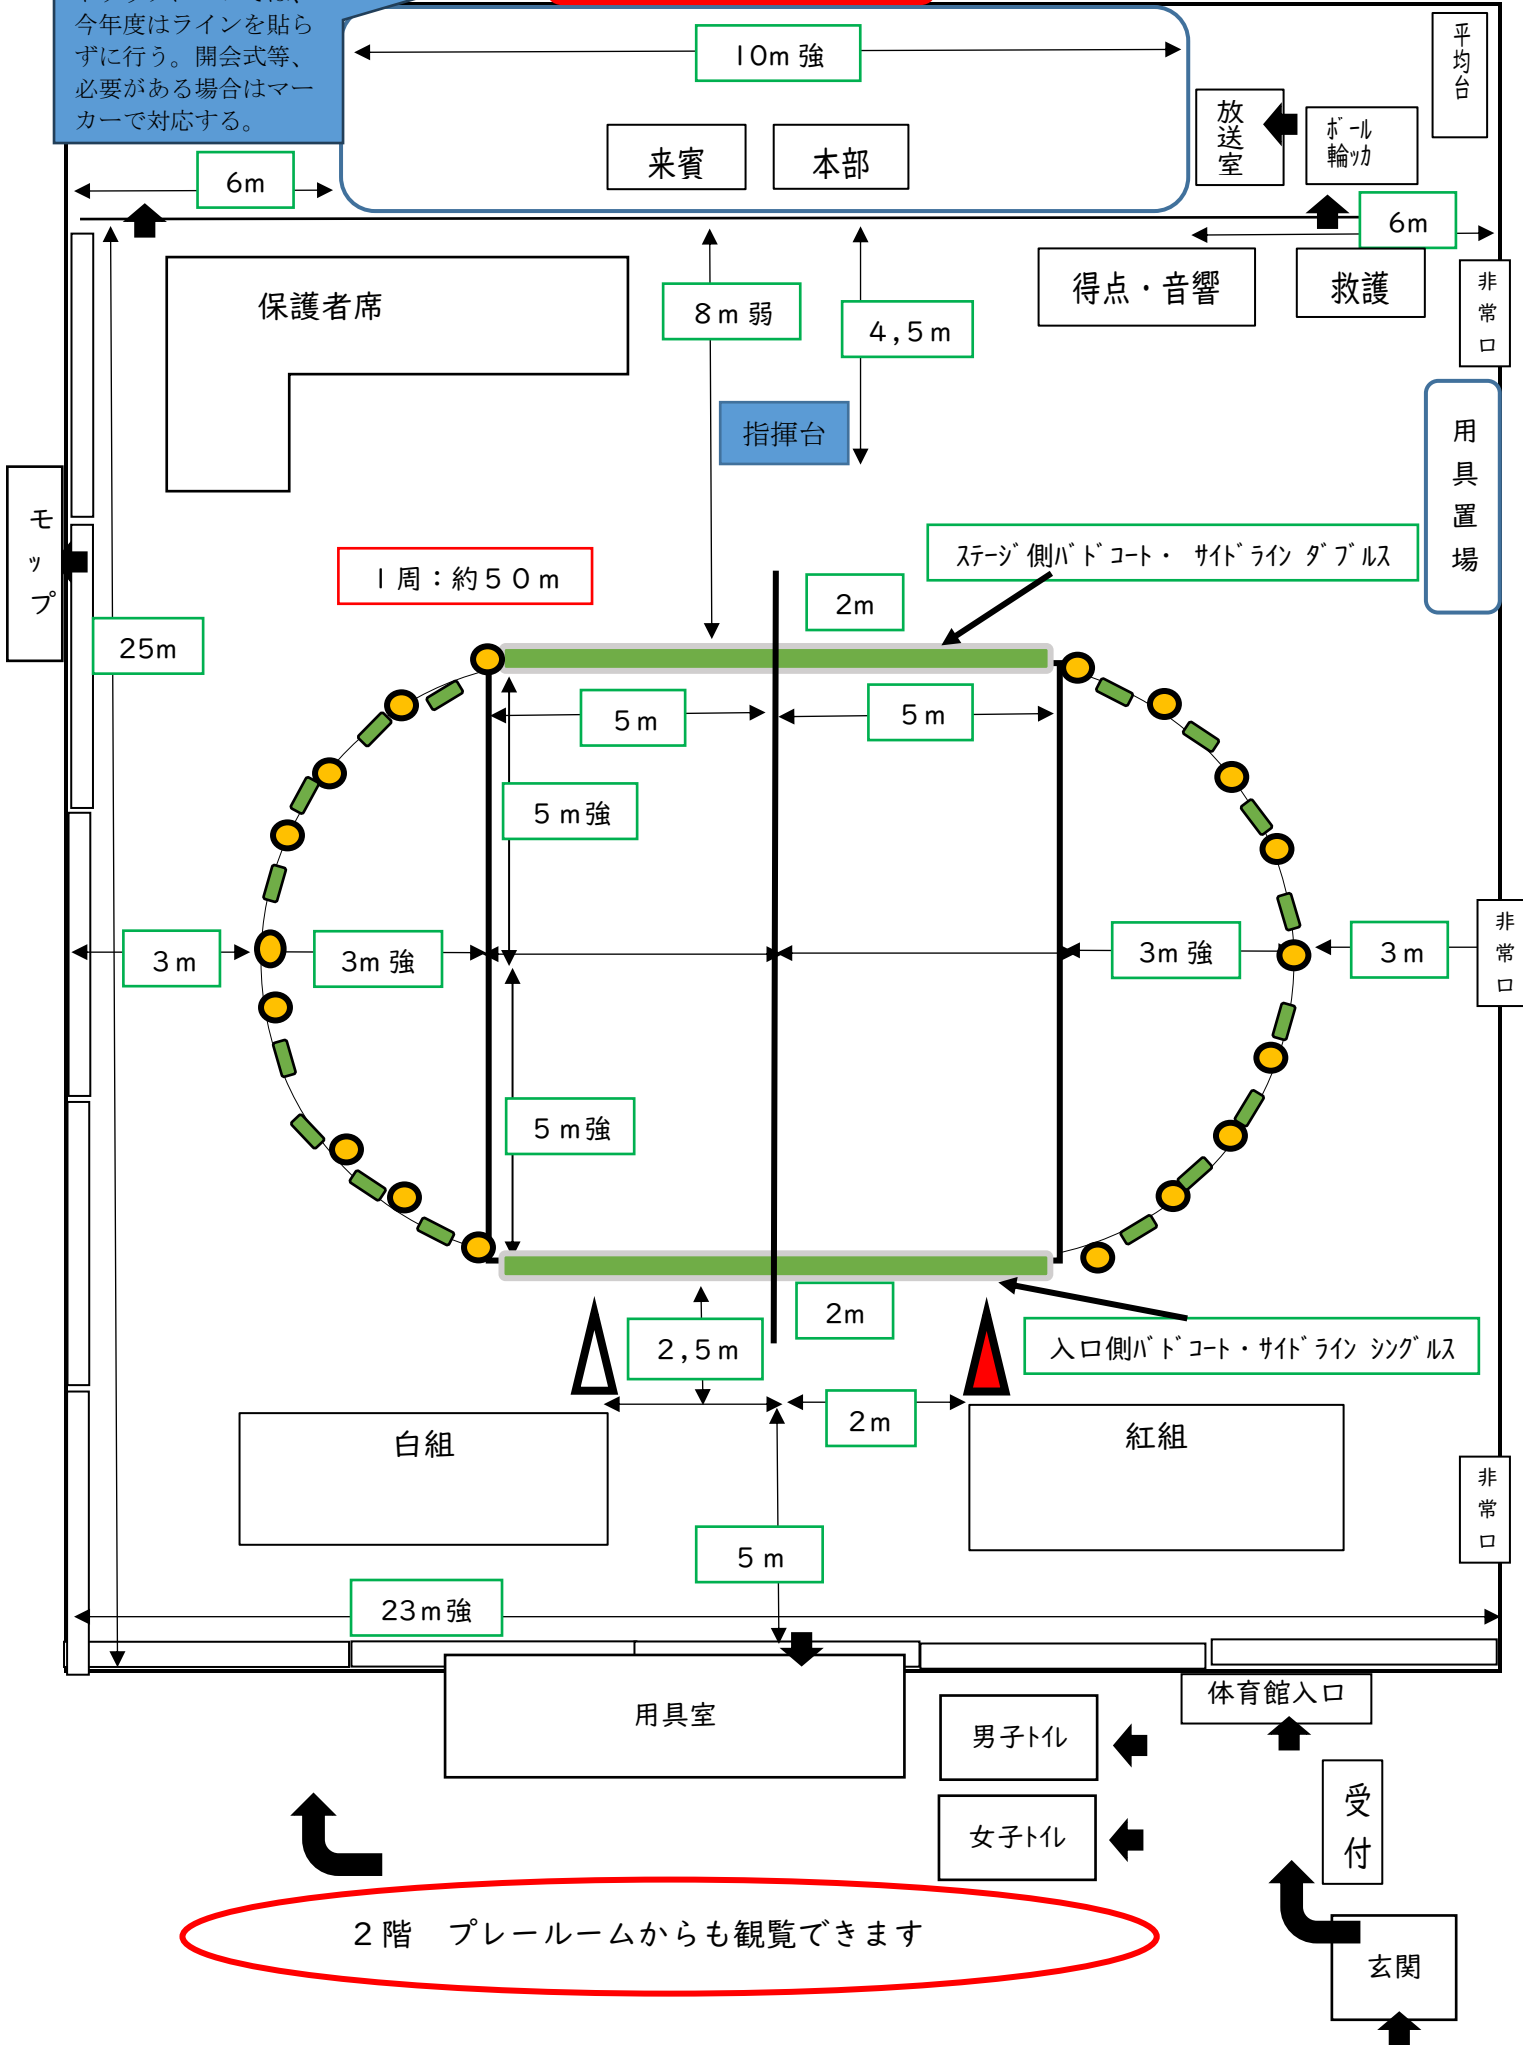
今年度はラインを貼らずに行う。開会式等、必要がある場合はマーカーで対応する。

10m 強

来賓

本部

放送室

ボール輪ッカ

平均台

6m

6m

保護者席

8ｍ弱

4,5ｍ

得点・音響

救護

非常口

指揮台

用具置場

モップ

ｽﾃｰｼﾞ側ﾊﾞﾄﾞｺｰﾄ・ ｻｲﾄﾞﾗｲﾝ ﾀﾞﾌﾞﾙｽ

1周：約50ｍ

2m

25m

5ｍ

5ｍ

5ｍ強

3ｍ

3m 強

3m 強

3ｍ

非常口

5ｍ強

2m

2,5ｍ

入口側ﾊﾞﾄﾞｺｰﾄ・ｻｲﾄﾞﾗｲﾝ ｼﾝｸﾞﾙｽ

2ｍ

白組

紅組

非常口

5ｍ

23ｍ強

用具室

体育館入口

男子ﾄｲﾚ

女子ﾄｲﾚ

受付

玄関

2階　プレールームからも観覧できます